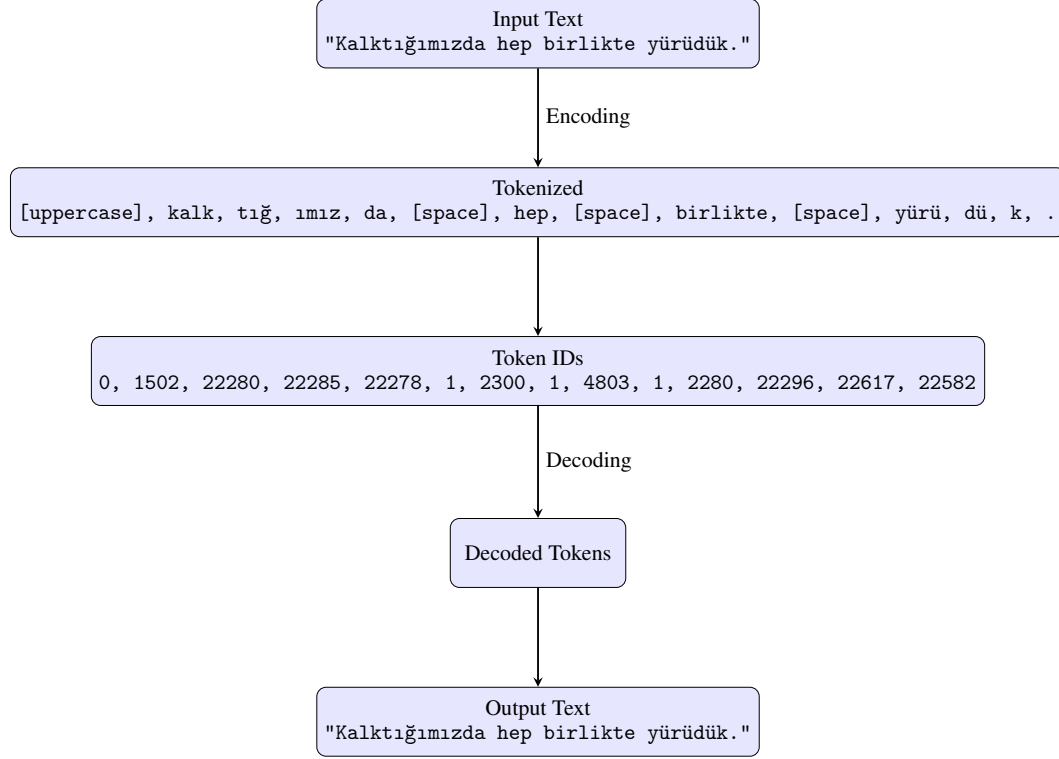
Input Text
"Kalktığımızda hep birlikte yürüdük."

Encoding

Tokenized
[uppercase], kalk, tığ, ımız, da, [space], hep, [space], birlikte, [space], yürü, dü, k, .

Token IDs
0, 1502, 22280, 22285, 22278, 1, 2300, 1, 4803, 1, 2280, 22296, 22617, 22582

Decoding

Decoded Tokens

Output Text
"Kalktığımızda hep birlikte yürüdük."